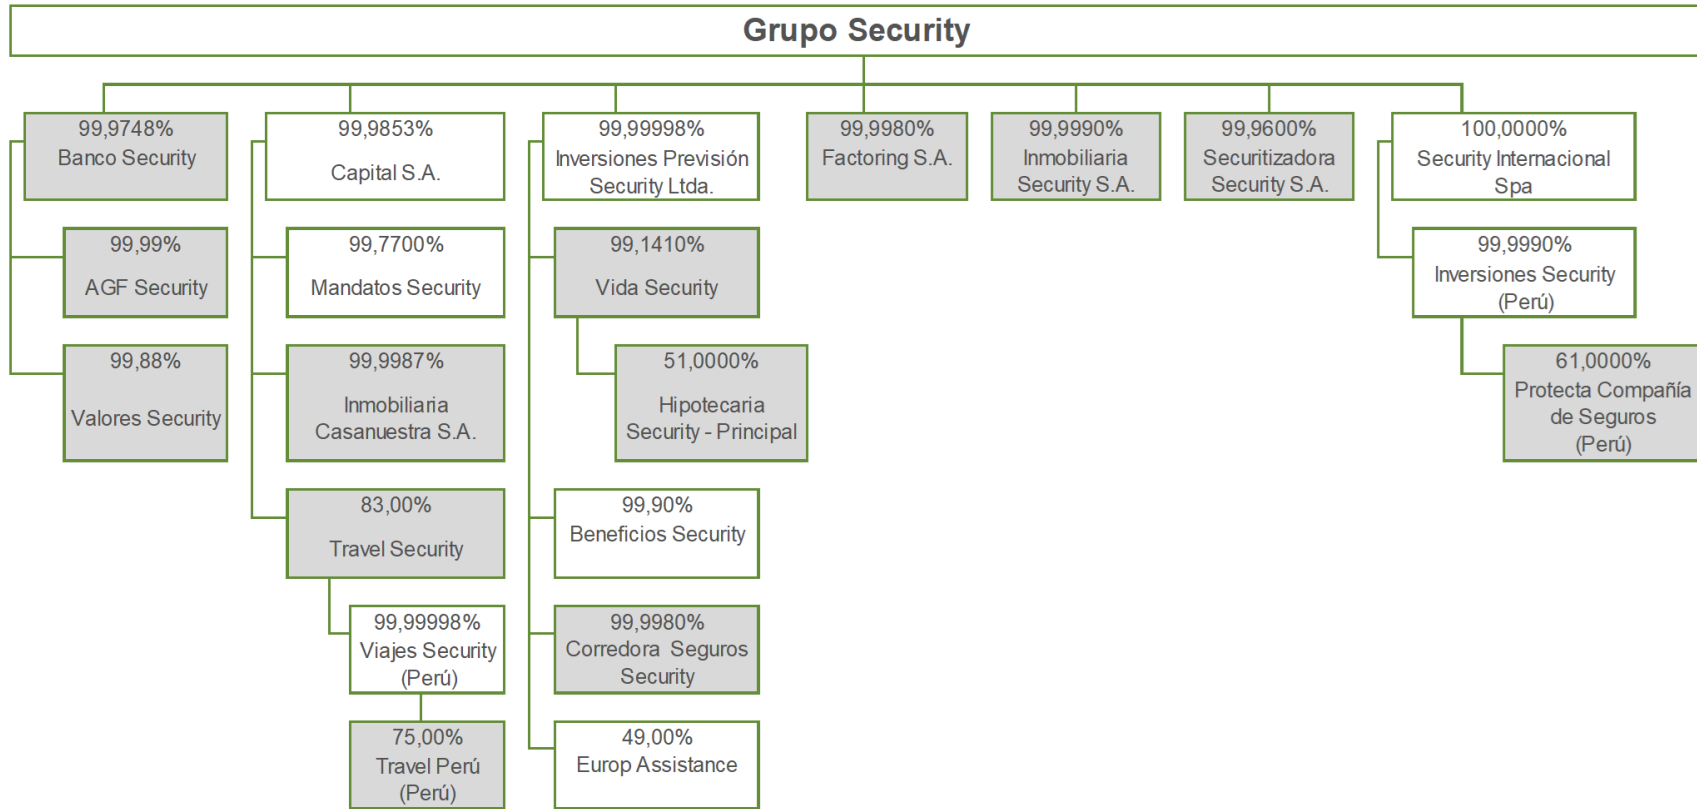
Grupo Security

99,9748%
Banco Security

99,99%
AGF Security

99,88%
Valores Security

99,9853%
Capital S.A.

99,7700%
Mandatos Security

99,9987%
Inmobiliaria Casanuestra S.A.

83,00%
Travel Security

99,99998%
Viajes Security (Perú)

75,00%
Travel Perú (Perú)

99,99998%
Inversiones Previsión Security Ltda.

99,1410%
Vida Security

51,0000%
Hipotecaria Security - Principal

99,90%
Beneficios Security

99,9980%
Corredora Seguros Security

49,00%
Europ Assistance

99,9980%
Factoring S.A.

99,9990%
Inmobiliaria Security S.A.

99,9600%
Securitizadora Security S.A.

100,0000%
Security Internacional Spa

99,9990%
Inversiones Security (Perú)

61,0000%
Protecta Compañía de Seguros (Perú)